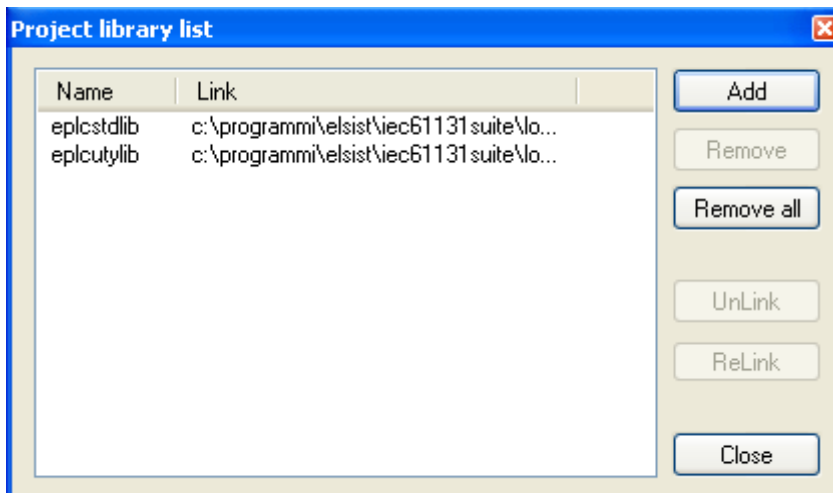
Project library list

| Name | Link |
|---|---|
| eplcstdlib | c:\programmi\elsist\iec61131suite\lo... |
| eplcutylib | c:\programmi\elsist\iec61131suite\lo... |

Add

Remove

Remove all

UnLink

ReLink

Close